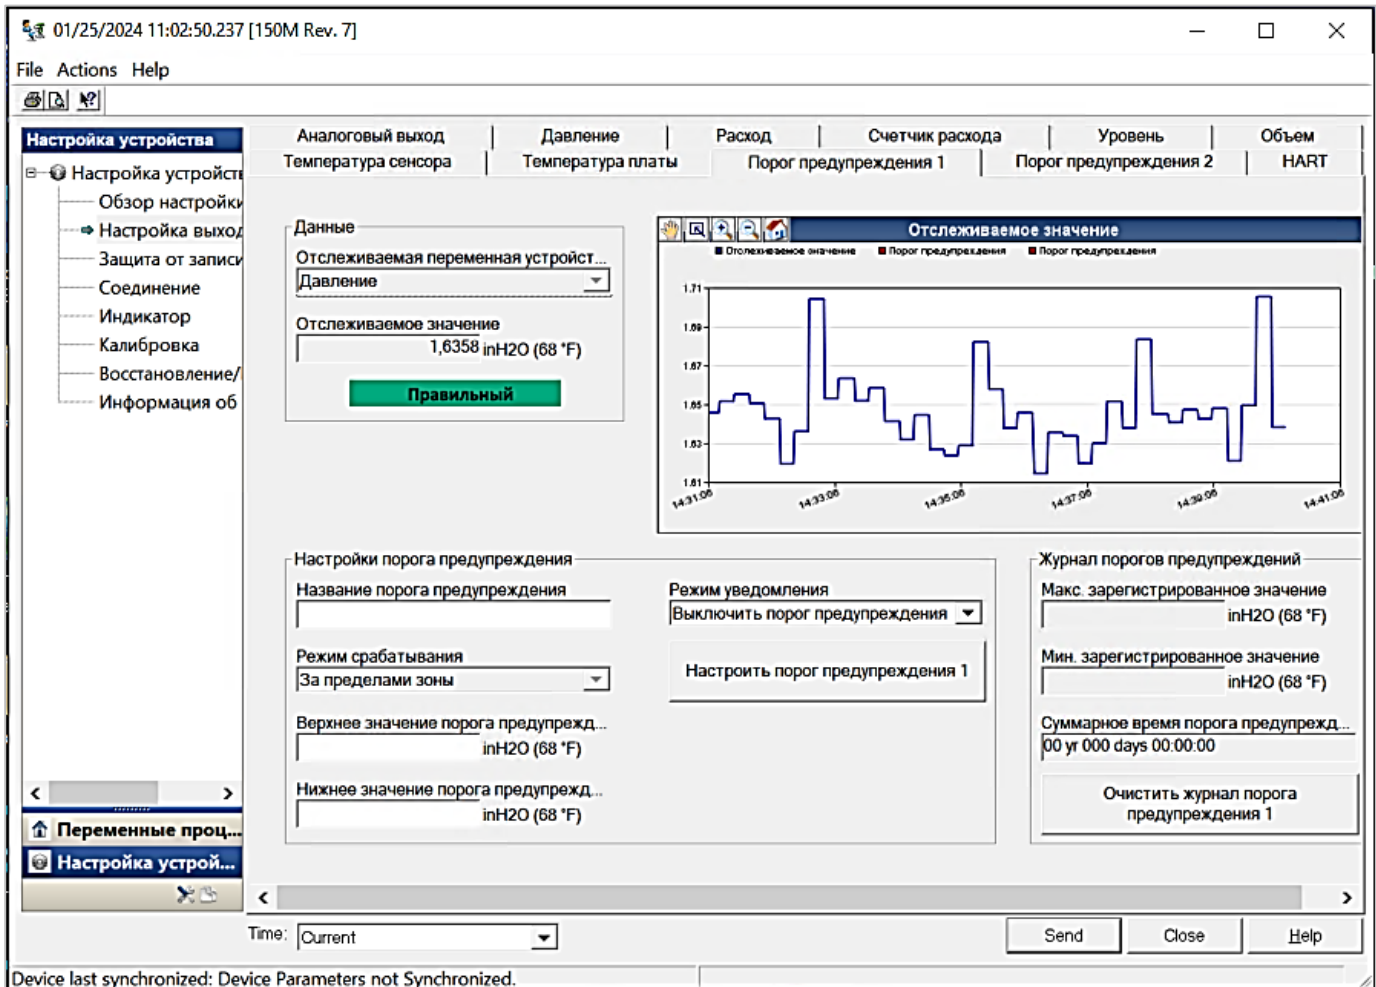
01/25/2024 11:02:50.237 [150M Rev. 7]

File Actions Help

Настройка устройства

Настройка устройств
Обзор настройки
Настройка выход
Защита от записи
Соединение
Индикатор
Калибровка
Восстановление/
Информация об

Переменные проц...
Настройка устрой...

Аналоговый выход | Давление | Расход | Счетчик расхода | Уровень | Объем
Температура сенсора | Температура платы | Порог предупреждения 1 | Порог предупреждения 2 | HART

Данные
Отслеживаемая переменная устройст...
Давление
Отслеживаемое значение
1,6358 inH2O (68 °F)
Правильный

Отслеживаемое значение
Отслеживаемое значение  Порог предупреждения  Порог предупреждения
1.71
1.69
1.67
1.65
1.63
1.61
14:31:06
14:33:06
14:35:06
14:37:06
14:39:06
14:41:06

Настройки порога предупреждения
Название порога предупреждения
Режим срабатывания
За пределами зоны
Верхнее значение порога предупрежд...
inH2O (68 °F)
Нижнее значение порога предупрежд...
inH2O (68 °F)
Режим уведомления
Выключить порог предупреждения
Настроить порог предупреждения 1

Журнал порогов предупреждений
Макс. зарегистрированное значение
inH2O (68 °F)
Мин. зарегистрированное значение
inH2O (68 °F)
Суммарное время порога предупрежд...
00 yr 000 days 00:00:00
Очистить журнал порога предупреждения 1

Time: Current
Send Close Help

Device last synchronized: Device Parameters not Synchronized.